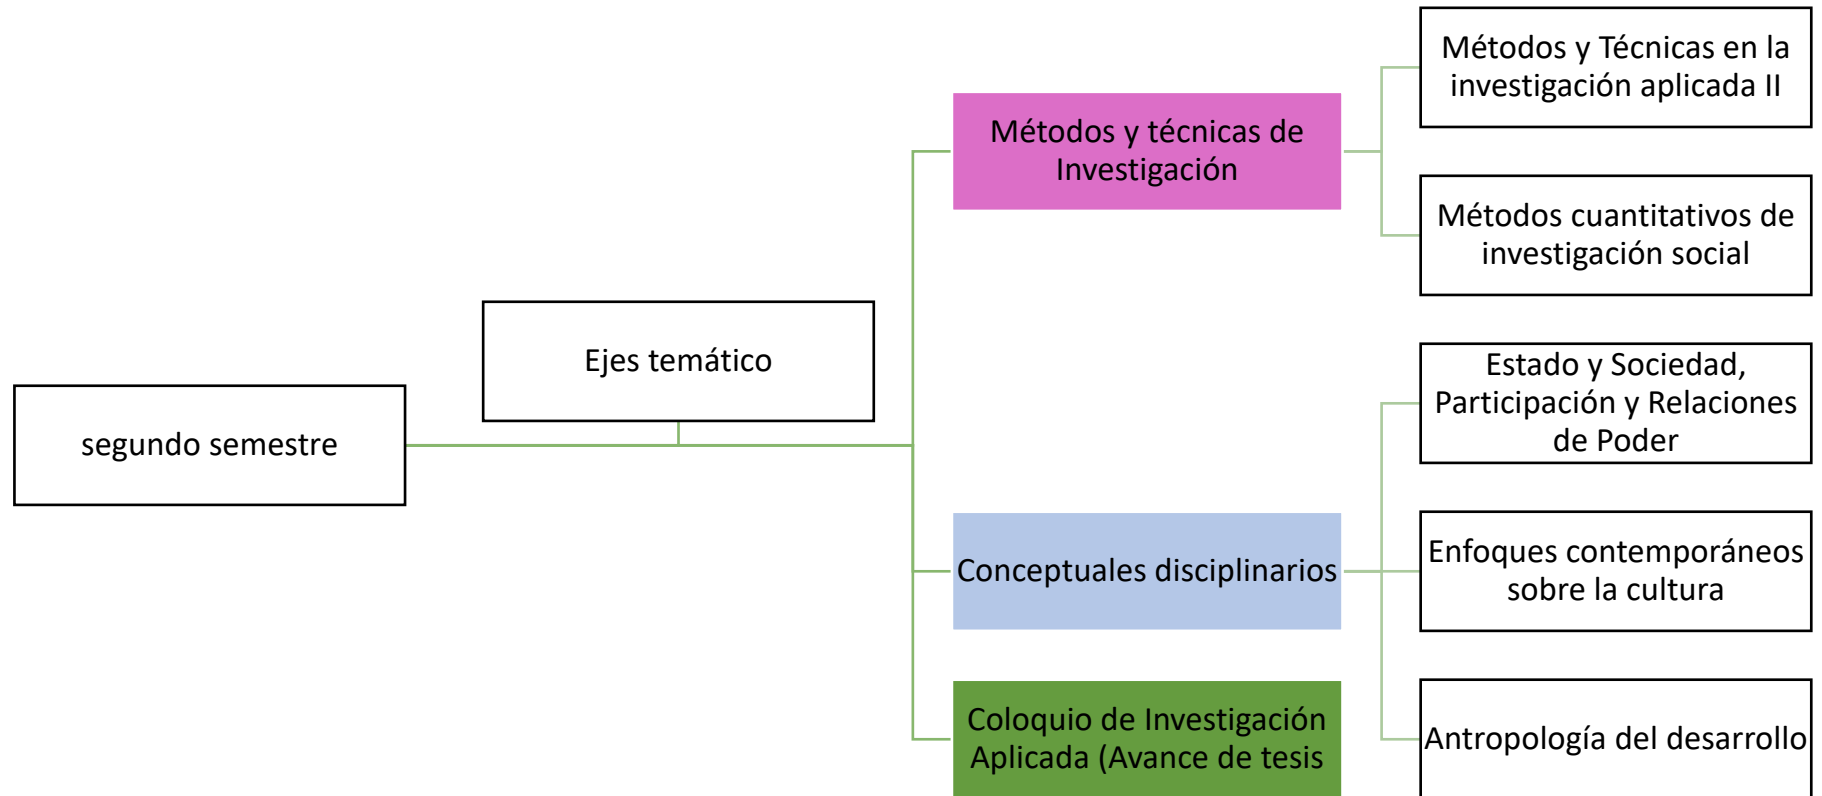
segundo semestre

Ejes temático

Métodos y técnicas de Investigación

Métodos y Técnicas en la investigación aplicada II

Métodos cuantitativos de investigación social

Conceptuales disciplinarios

Estado y Sociedad, Participación y Relaciones de Poder

Enfoques contemporáneos sobre la cultura

Antropología del desarrollo

Coloquio de Investigación Aplicada (Avance de tesis